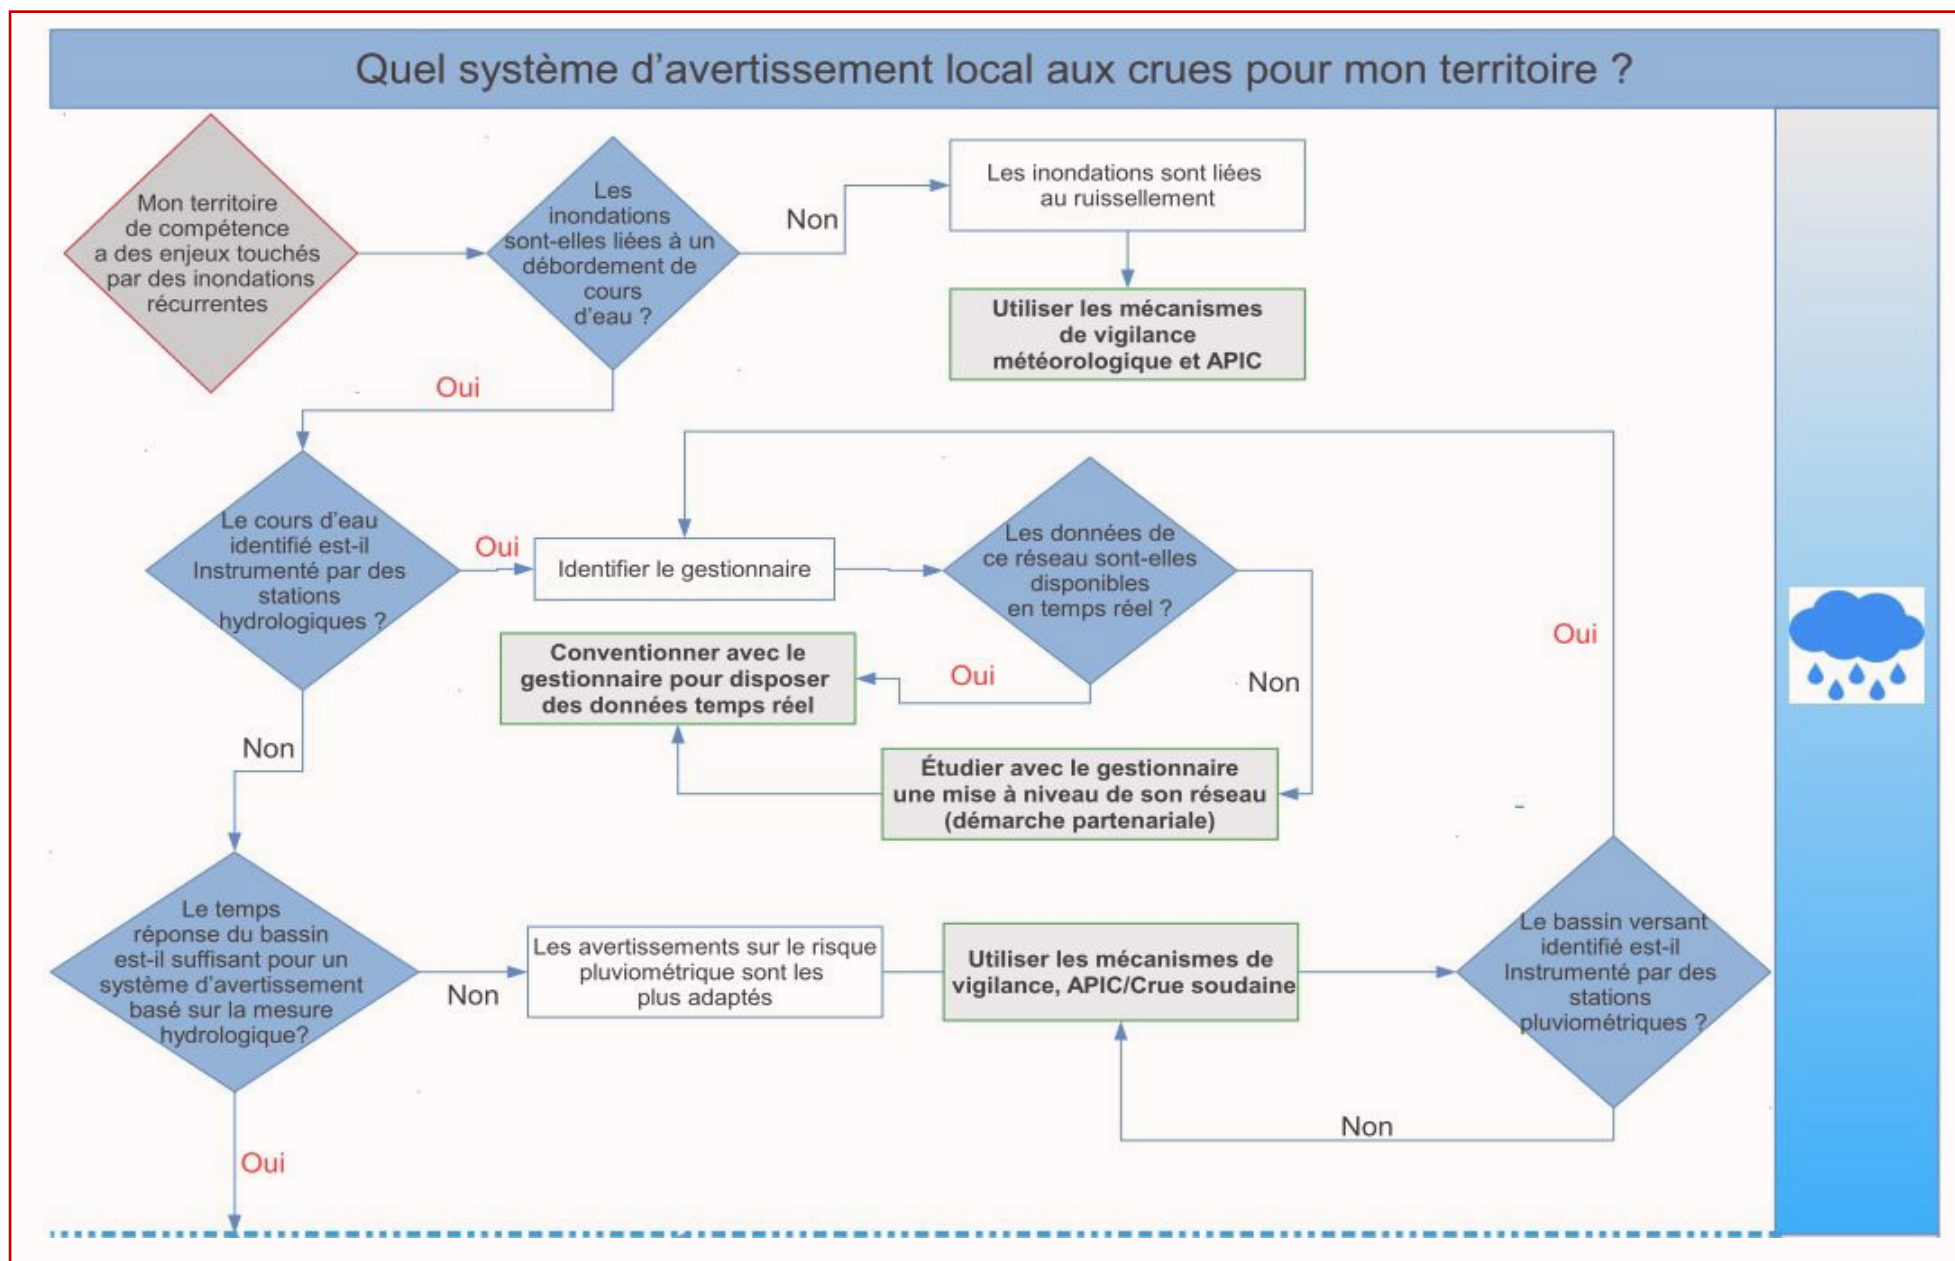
Quel système d'avertissement local aux crues pour mon territoire ?

Mon territoire de compétence a des enjeux touchés par des inondations récurrentes

Les inondations sont-elles liées à un débordement de cours d'eau ?

Non

Les inondations sont liées au ruissellement

Utiliser les mécanismes de vigilance météorologique et APIC

Oui

Le cours d'eau identifié est-il Instrumenté par des stations hydrologiques ?

Oui

Identifier le gestionnaire

Les données de ce réseau sont-elles disponibles en temps réel ?

Oui

Conventionner avec le gestionnaire pour disposer des données temps réel

Oui

Non

Non

Étudier avec le gestionnaire une mise à niveau de son réseau (démarche partenariale)

Le temps réponse du bassin est-il suffisant pour un système d'avertissement basé sur la mesure hydrologique?

Non

Les avertissements sur le risque pluviométrique sont les plus adaptés

Utiliser les mécanismes de vigilance, APIC/Crue soudaine

Le bassin versant identifié est-il Instrumenté par des stations pluviométriques ?

Non

Oui